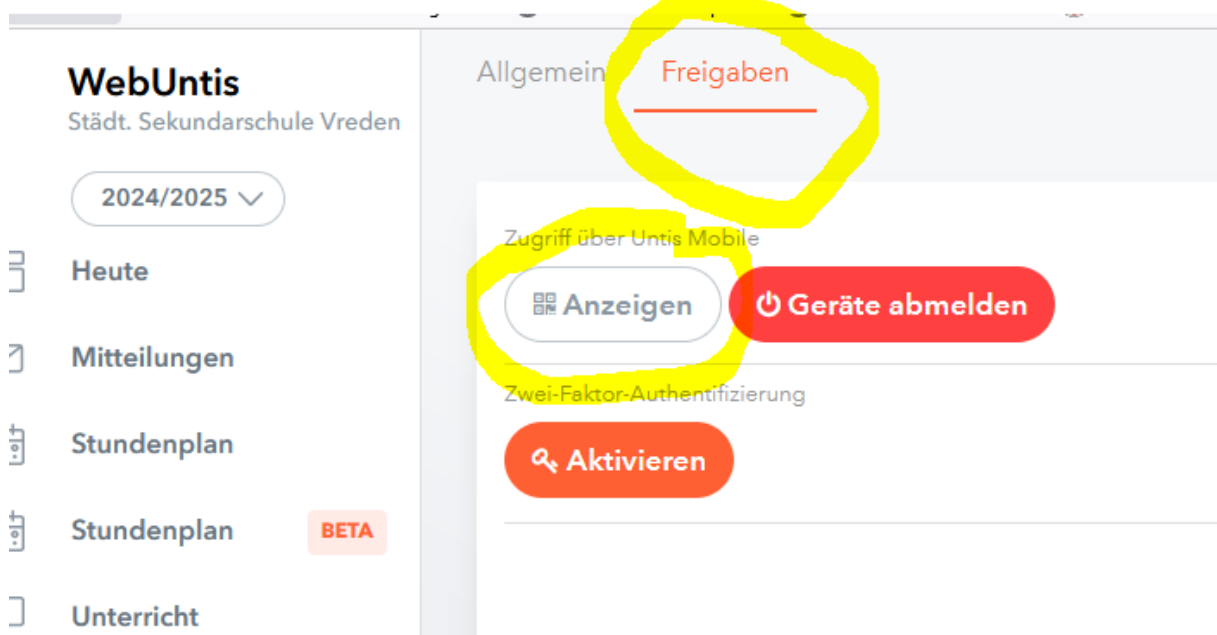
WebUntis
Städt. Sekundarschule Vreden

2024/2025

Heute

Mitteilungen

Stundenplan

Stundenplan BETA

Unterricht

Allgemein Freigaben

Zugriff über Untis Mobile

Anzeigen Geräte abmelden

Zwei-Faktor-Authentifizierung

Aktivieren